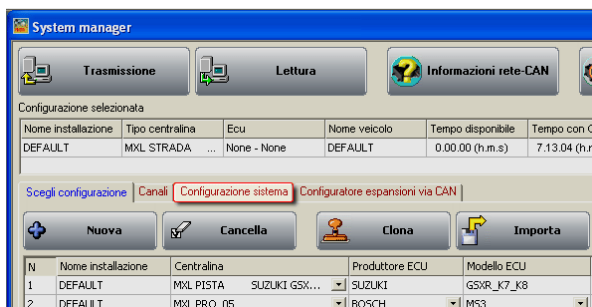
System manager

Trasmissione

Lettura

Informazioni rete-CAN

Configurazione selezionata

| Nome installazione | Tipo centralina | Ecu | Nome veicolo | Tempo disponibile | Tempo con C |
|---|---|---|---|---|---|
| DEFAULT | MXL STRADA ... | None - None | DEFAULT | 0.00.00 (h.m.s) | 7.13.04 (h.m.s |

Scegli configurazione | Canali | Configurazione sistema | Configuratore espansioni via CAN

Nuova

Cancella

Clona

Importa

| N | Nome installazione | Centralina | Produttore ECU | Modello ECU |
|---|---|---|---|---|
| 1 | DEFAULT | MXL PISTA SUZUKI GSX... | SUZUKI | GSXR_K7_K8 |
| 2 | DEFAULT | MXL PRO_05 | BOSCH | MS3 |